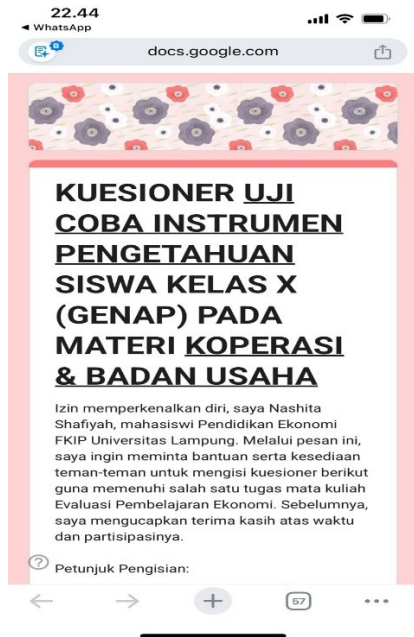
22.44
◂ WhatsApp

docs.google.com

KUESIONER UJI COBA INSTRUMEN PENGETAHUAN SISWA KELAS X (GENAP) PADA MATERI KOPERASI & BADAN USAHA

Izin memperkenalkan diri, saya Nashita Shafiyah, mahasiswi Pendidikan Ekonomi FKIP Universitas Lampung. Melalui pesan ini, saya ingin meminta bantuan serta kesediaan teman-teman untuk mengisi kuesioner berikut guna memenuhi salah satu tugas mata kuliah Evaluasi Pembelajaran Ekonomi. Sebelumnya, saya mengucapkan terima kasih atas waktu dan partisipasinya.

Petunjuk Pengisian:

57